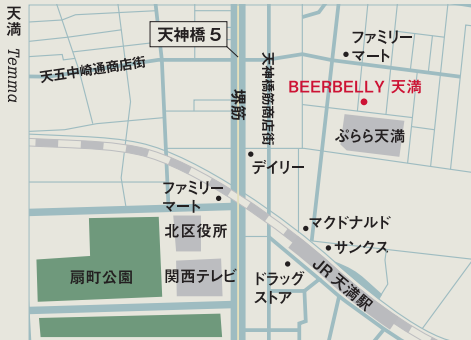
天満 Temma

天神橋５

天五中崎通商店街

堺筋

天神橋筋商店街

ファミリーマート

BEERBELLY 天満

ぷらら天満

デイリー

ファミリーマート

北区役所

扇町公園

関西テレビ

マクドナルド

サンクス

ドラッグストア

JR 天満駅